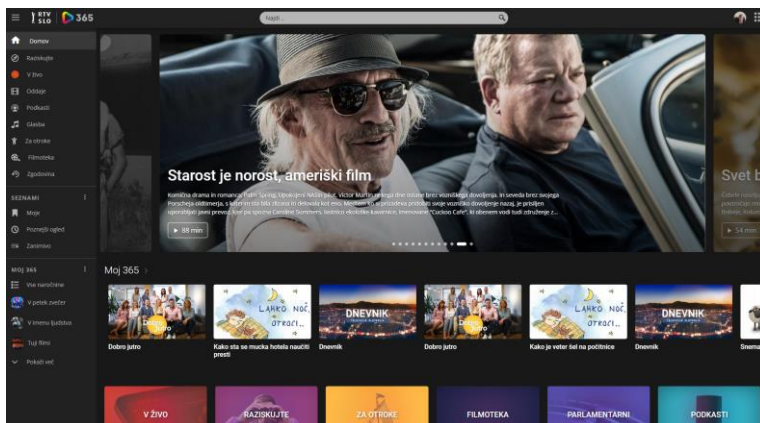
RTV SLO 365

Najdi...

Domov
Raziskujte
V živo
Oddaje
Podkasti
Glasba
Za otroke
Filmoteka
Zgodovina

SEZNAMI
Moje
Poznejši ogled
Zanimivo

MOJ 365
Vse naročnine
V petek zvečer
V imenu ljudstva
Tuji filmi
Pokaži več

Starost je norost, ameriški film

Komična drama in romanca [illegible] Spring. Upokojeni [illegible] Victor Martin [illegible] brez vozniškega dovoljenja, in seveda brez svojega Porscheja-oldtimerja, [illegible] delovala kot eno. Medtem ko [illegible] svoje vozniško dovoljenje nazaj, je prisiljen uporabljati javni prevoz, kjer pa spozna Caroline Summers, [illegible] kavarnici, imenovani "Cuckoo Café", ki obenem vodi tudi združenje z...

88 min

Svet b

54 min

Moj 365

Dobro jutro
Kako sta se mucka hotela naučiti presti
Dnevnik
Dobro jutro
Kako je veter šel na počitnice
Dnevnik
Snema

LAHKO NOČ, OTROCI
DNEVNIK
LAHKO NOČ, OTROCI
DNEVNIK

V ŽIVO
RAZISKUJTE
ZA OTROKE
FILMOTEKA
PARLAMENTARNI
PODKASTI